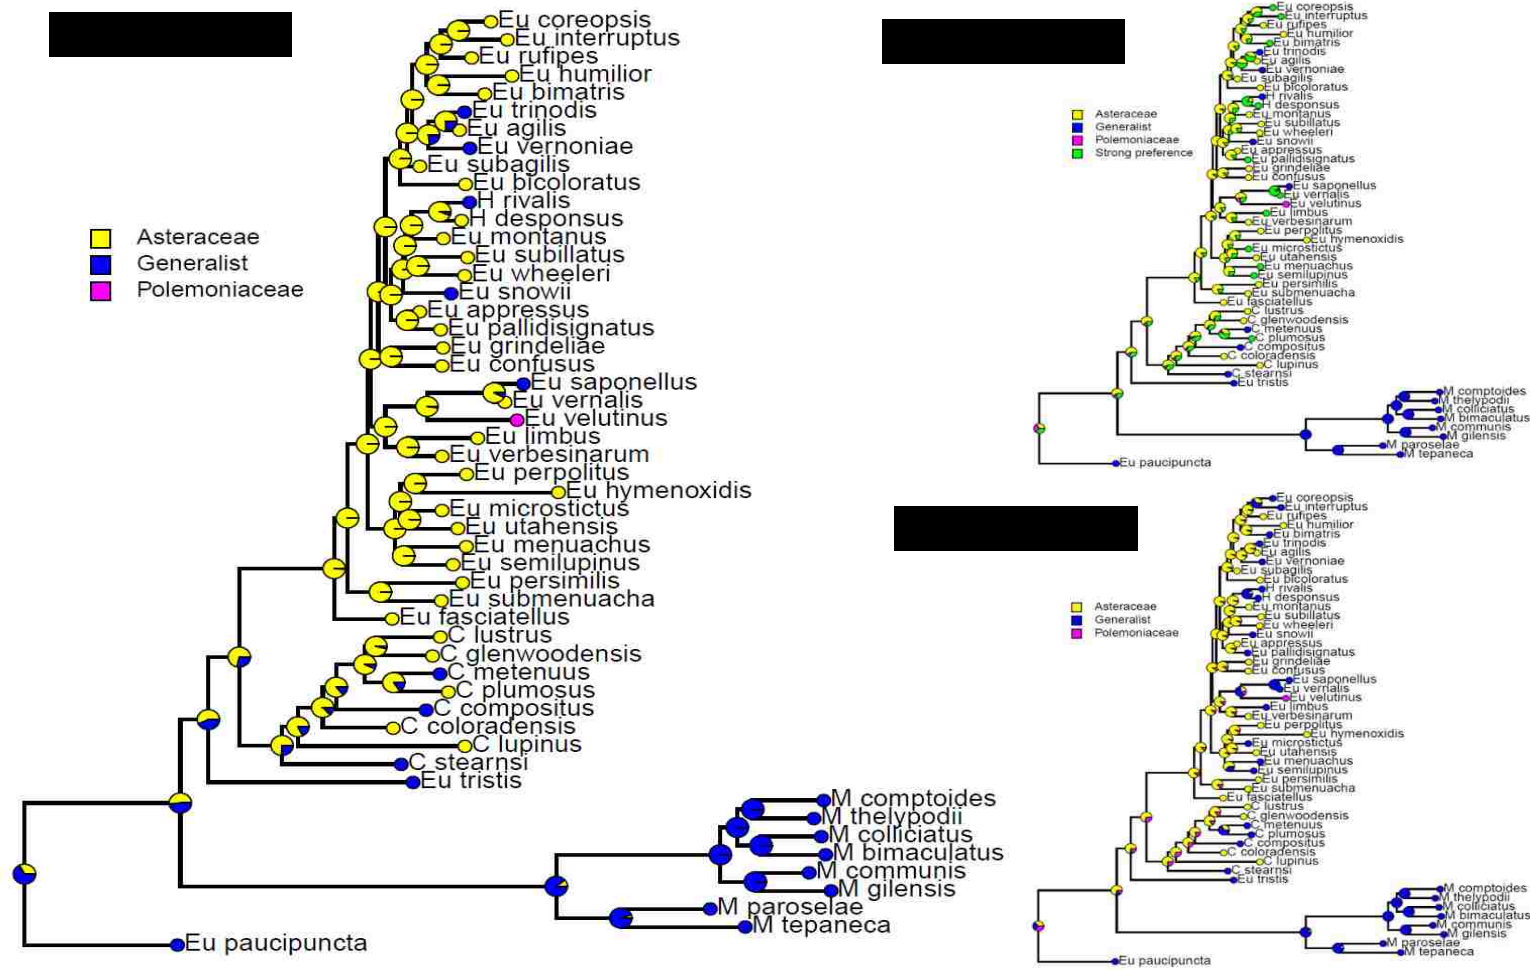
Eu coreopsis
Eu interruptus
Eu rufipes
Eu humilior
Eu bimatris
Eu trinodis
Eu agilis
Eu vernoniae
Eu subagilis
Eu bicoloratus
H rivalis
H desponsus
Eu montanus
Eu subillatus
Eu wheeleri
Eu snowii
Eu appressus
Eu pallidisignatus
Eu grindeliae
Eu confusus
Eu saponellus
Eu vernalis
Eu velutinus
Eu limbus
Eu verbesinarum
Eu perpolitus
Eu hymenoxidis
Eu microstictus
Eu utahensis
Eu menuachus
Eu semilupinus
Eu persimilis
Eu submenuacha
Eu fasciatellus
C lustrus
C glenwoodensis
C metenuus
C plumosus
C compositus
C coloradensis
C lupinus
C stearnsi
Eu tristis
M comptoides
M thelypodii
M colliciatus
M bimaculatus
M communis
M gilensis
M paroselae
M tepaneca
Eu paucipuncta

Asteraceae
Generalist
Polemoniaceae

Asteraceae
Generalist
Polemoniaceae
Strong preference

Eu coreopsis
Eu interruptus
Eu rufipes
Eu humilior
Eu bimatris
Eu trinodis
Eu agilis
Eu vernoniae
Eu subagilis
Eu bicoloratus
H rivalis
H desponsus
Eu montanus
Eu subillatus
Eu wheeleri
Eu snowii
Eu appressus
Eu pallidisignatus
Eu grindeliae
Eu confusus
Eu saponellus
Eu vernalis
Eu velutinus
Eu limbus
Eu verbesinarum
Eu perpolitus
Eu hymenoxidis
Eu microstictus
Eu utahensis
Eu menuachus
Eu semilupinus
Eu persimilis
Eu submenuacha
Eu fasciatellus
C lustrus
C glenwoodensis
C metenuus
C plumosus
C compositus
C coloradensis
C lupinus
C stearnsi
Eu tristis
M comptoides
M thelypodii
M colliciatus
M bimaculatus
M communis
M gilensis
M paroselae
M tepaneca
Eu paucipuncta

Asteraceae
Generalist
Polemoniaceae

Eu coreopsis
Eu interruptus
Eu rufipes
Eu humilior
Eu bimatris
Eu trinodis
Eu agilis
Eu vernoniae
Eu subagilis
Eu bicoloratus
H rivalis
H desponsus
Eu montanus
Eu subillatus
Eu wheeleri
Eu snowii
Eu appressus
Eu pallidisignatus
Eu grindeliae
Eu confusus
Eu saponellus
Eu vernalis
Eu velutinus
Eu limbus
Eu verbesinarum
Eu perpolitus
Eu hymenoxidis
Eu microstictus
Eu utahensis
Eu menuachus
Eu semilupinus
Eu persimilis
Eu submenuacha
Eu fasciatellus
C lustrus
C glenwoodensis
C metenuus
C plumosus
C compositus
C coloradensis
C lupinus
C stearnsi
Eu tristis
M comptoides
M thelypodii
M colliciatus
M bimaculatus
M communis
M gilensis
M paroselae
M tepaneca
Eu paucipuncta